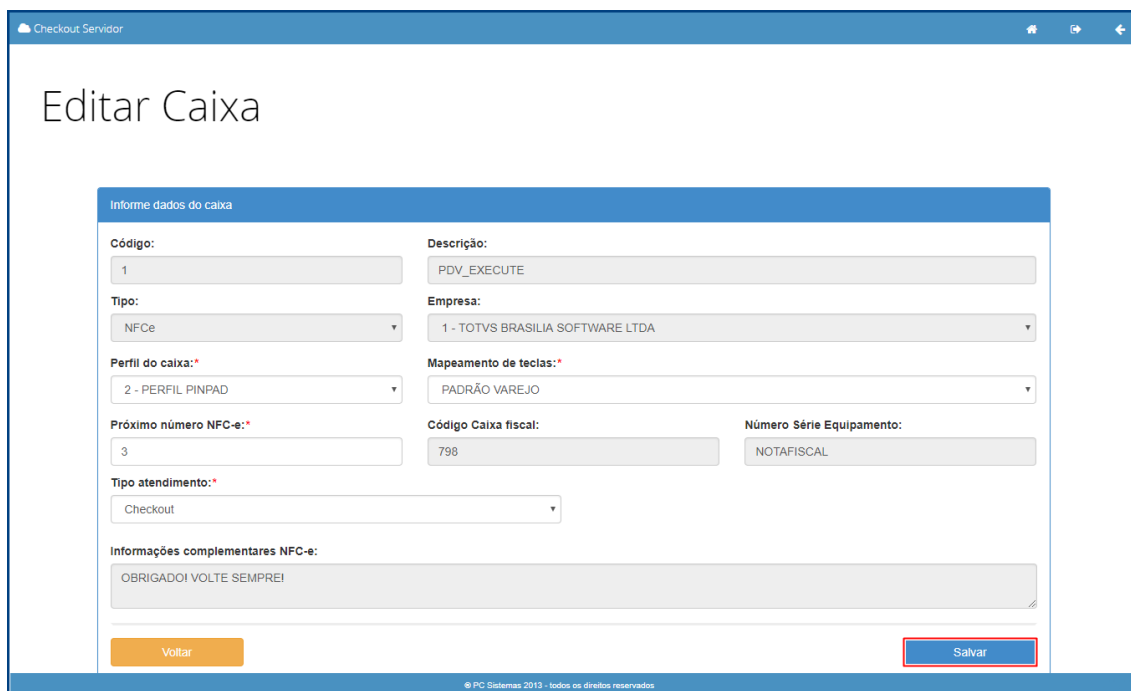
Checkout Servidor

Editar Caixa

Informe dados do caixa

Código:
1

Descrição:
PDV_EXECUTE

Tipo:
NFCe

Empresa:
1 - TOTVS BRASILIA SOFTWARE LTDA

Perfil do caixa:*
2 - PERFIL PINPAD

Mapeamento de teclas:*
PADRÃO VAREJO

Próximo número NFC-e:*
3

Código Caixa fiscal:
798

Número Série Equipamento:
NOTAFISCAL

Tipo atendimento:*
Checkout

Informações complementares NFC-e:
OBRIGADO! VOLTE SEMPRE!

Voltar

Salvar

© PC Sistemas 2013 - todos os direitos reservados